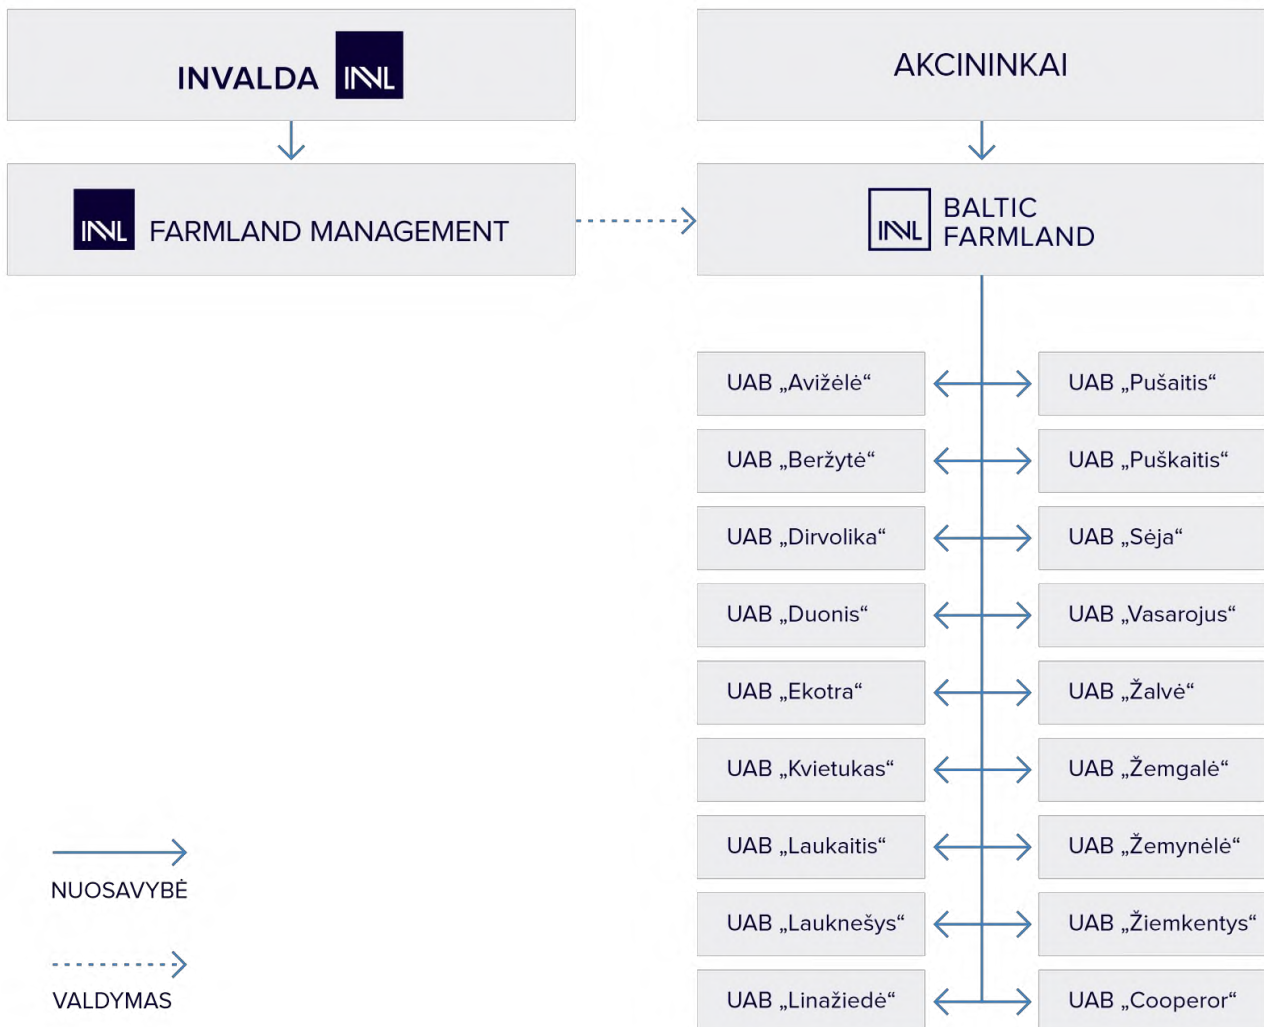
INVALDA INVL

AKCININKAI

INVL FARMLAND MANAGEMENT

INVL BALTIC FARMLAND

UAB „Avižėlė“

UAB „Pušaitis“

UAB „Beržytė“

UAB „Puškaitis“

UAB „Dirvolika“

UAB „Sėja“

UAB „Duonis“

UAB „Vasarojus“

UAB „Ekotra“

UAB „Žalvė“

UAB „Kvietukas“

UAB „Žemgalė“

NUOSAVYBĖ

UAB „Laukaitis“

UAB „Žemynėlė“

UAB „Lauknešys“

UAB „Žiemkentys“

VALDYMAS

UAB „Linažiedė“

UAB „Cooperor“